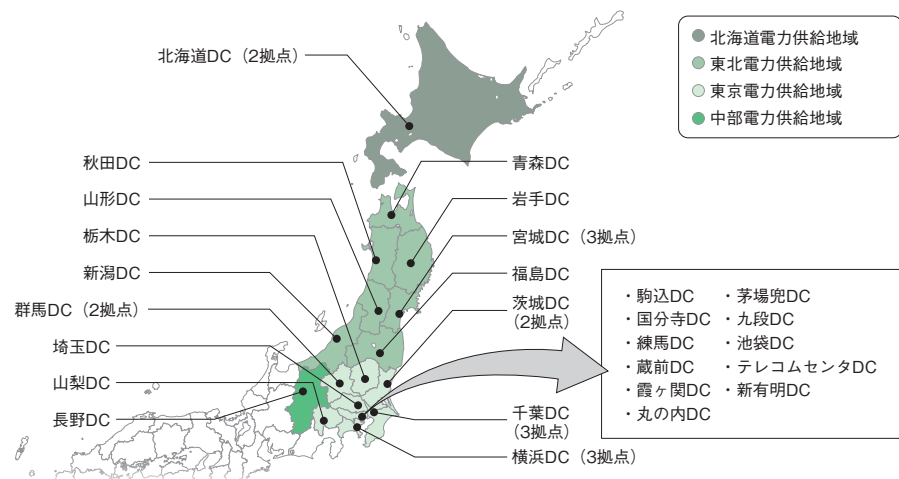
北海道電力供給地域
東北電力供給地域
東京電力供給地域
中部電力供給地域

北海道DC（2拠点）
秋田DC
山形DC
栃木DC
新潟DC
群馬DC（2拠点）
埼玉DC
山梨DC
長野DC

青森DC
岩手DC
宮城DC（3拠点）
福島DC
茨城DC（2拠点）
千葉DC（3拠点）
横浜DC（3拠点）

・駒込DC
・国分寺DC
・練馬DC
・蔵前DC
・霞ヶ関DC
・丸の内DC
・茅場兜DC
・九段DC
・池袋DC
・テレコムセンタDC
・新有明DC